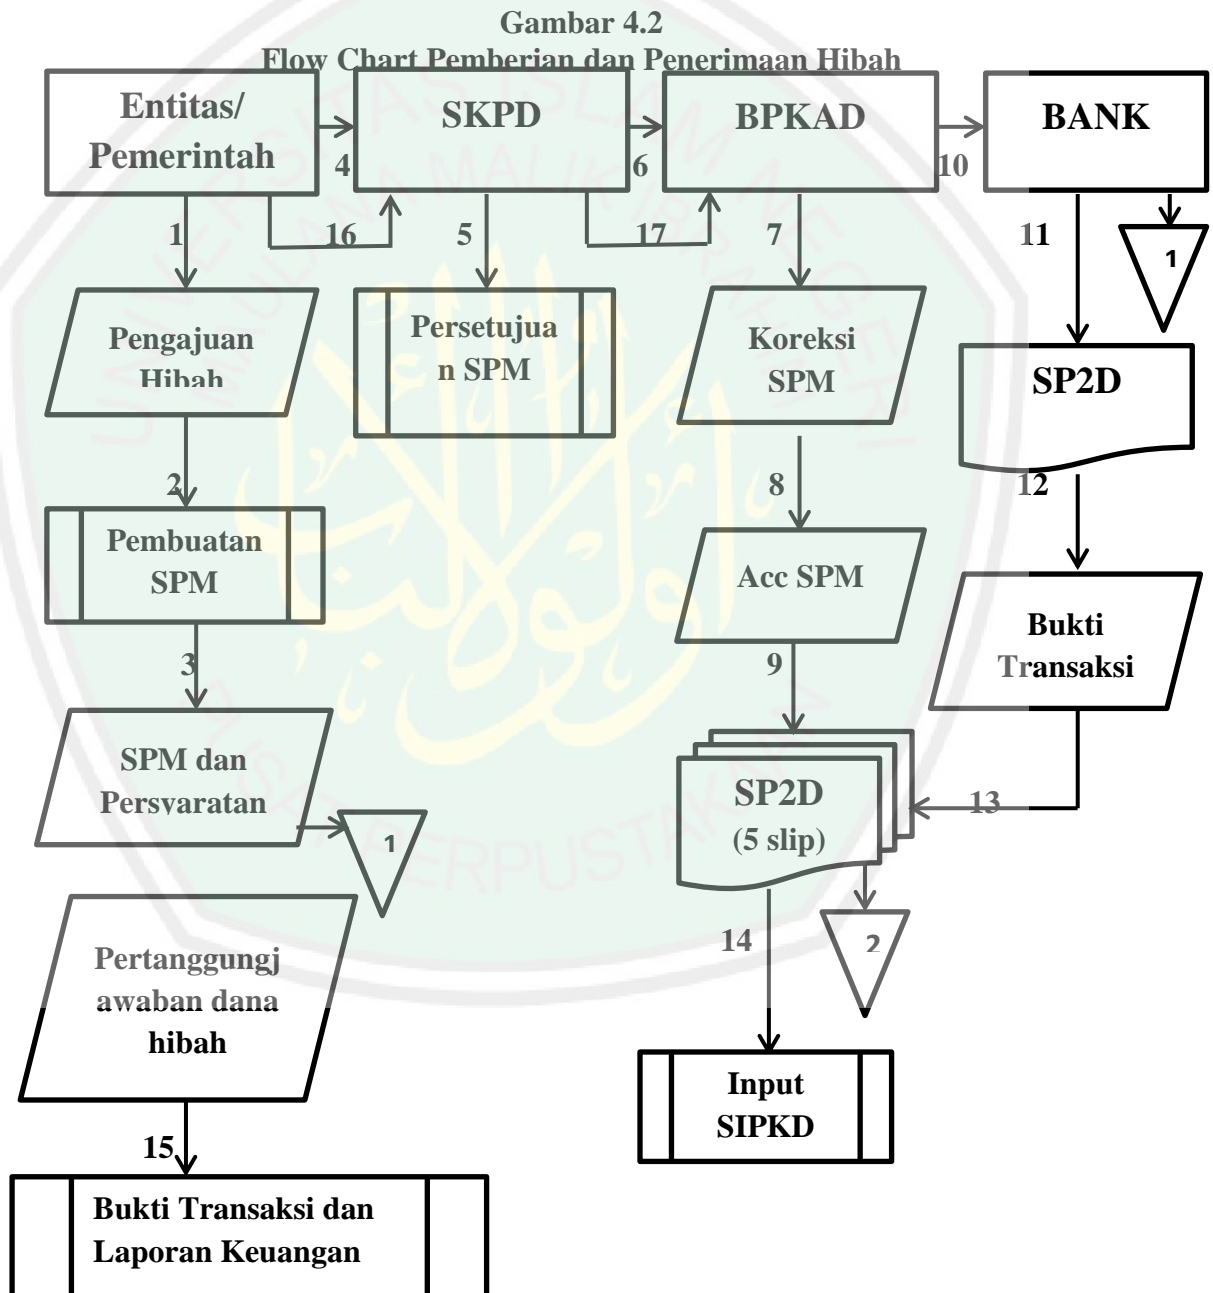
Gambar 4.2
Flow Chart Pemberian dan Penerimaan Hibah

Entitas/ Pemerintah

4

SKPD

6

BPKAD

10

BANK

1

16

5

17

7

11

1

Pengajuan Hibah

Persetujuan SPM

Koreksi SPM

SP2D

2

8

12

Pembuatan SPM

Acc SPM

Bukti Transaksi

3

9

SPM dan Persyaratan

1

SP2D (5 slip)

13

Pertanggungjawaban dana hibah

14

2

Input SIPKD

15

Bukti Transaksi dan Laporan Keuangan